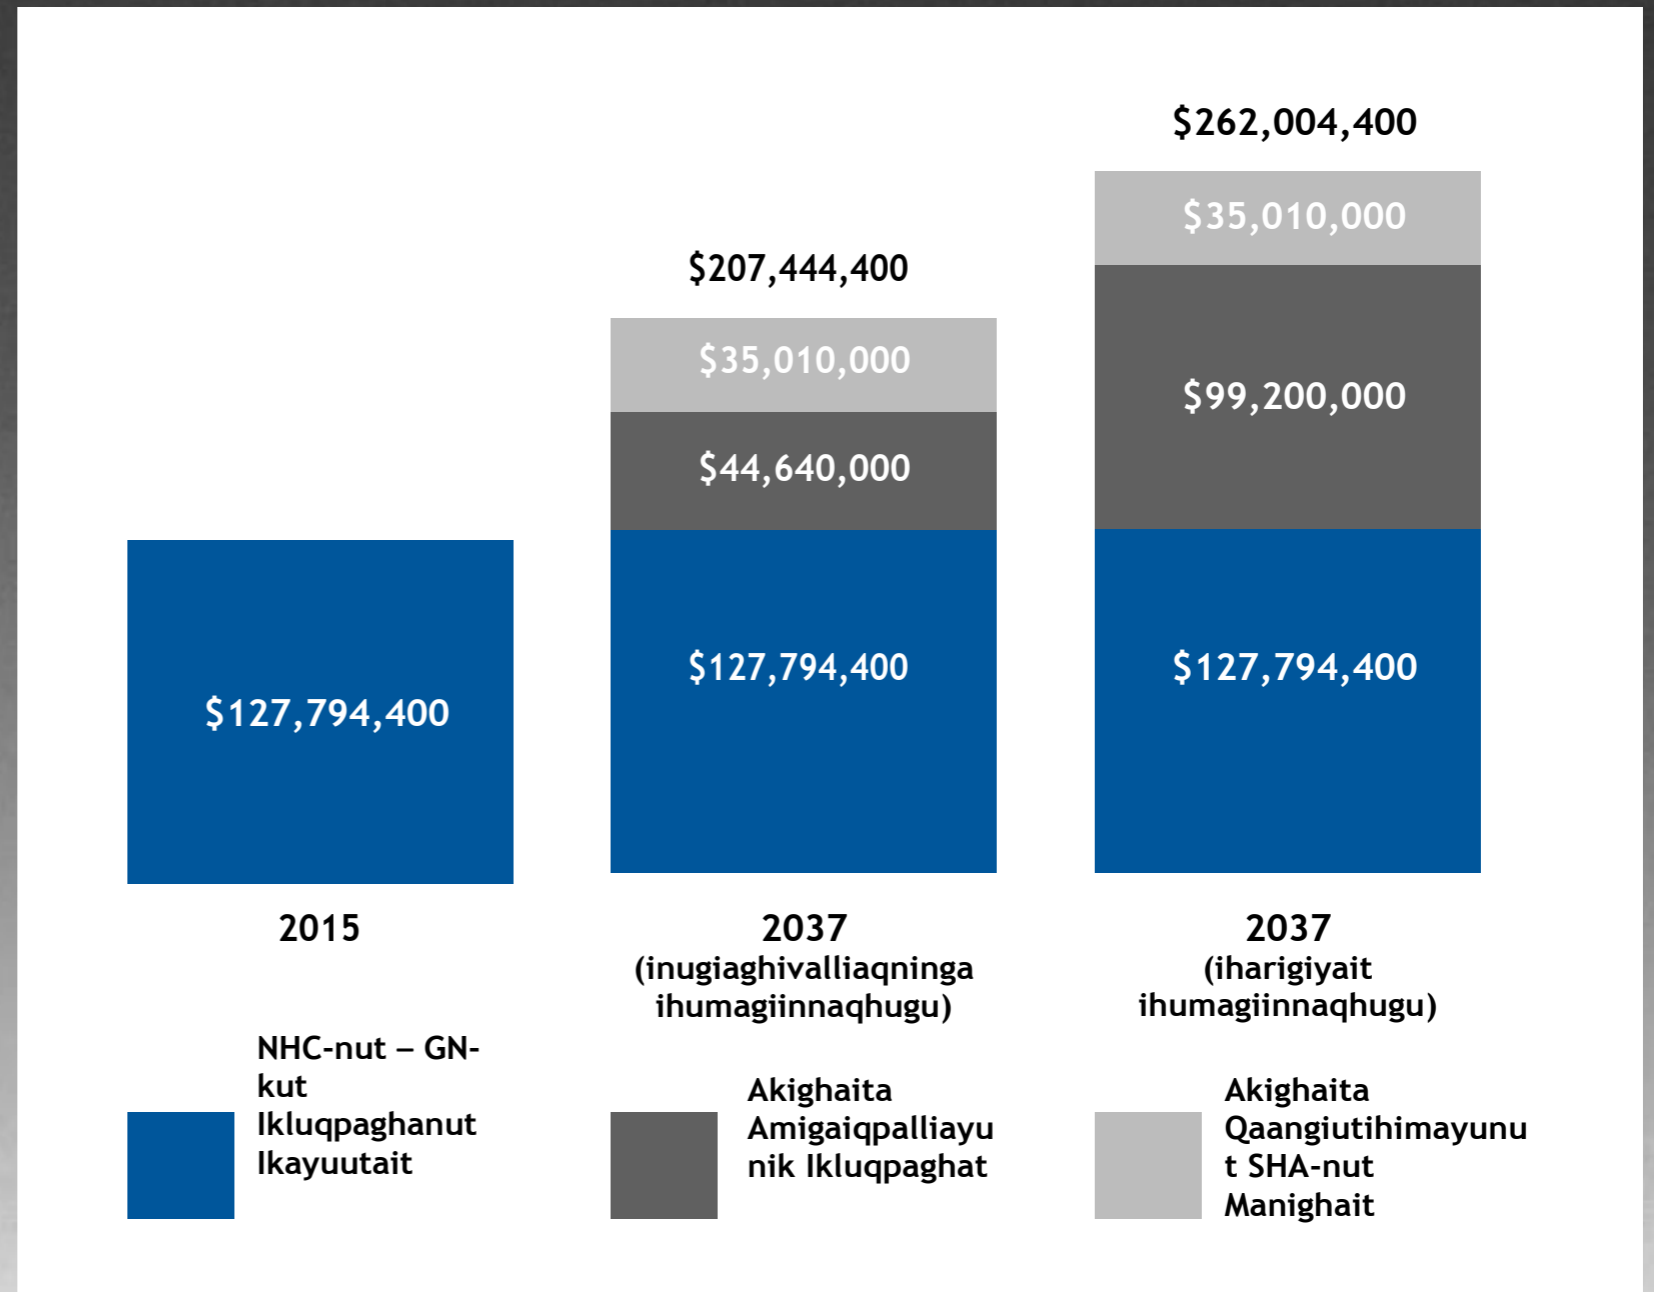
$262,004,400

$35,010,000

$99,200,000

$127,794,400

$207,444,400

$35,010,000

$44,640,000

$127,794,400

$127,794,400

2015

2037
(inugiaghivalliaqninga ihumagiinnaqhugu)

2037
(iharigiyait ihumagiinnaqhugu)

NHC-nut – GN-kut Ikluqpaghanut Ikayuutait

Akighaita Amigaiqpalliayunik Ikluqpaghat

Akighaita Qaangiutihimayunut SHA-nut Manighait